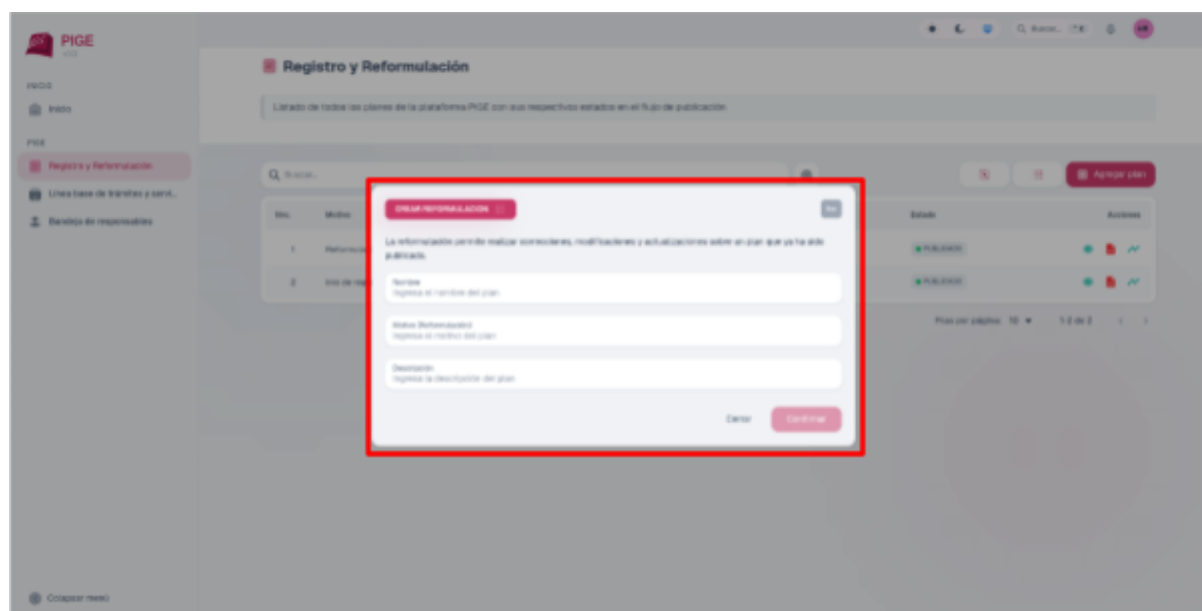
PIGE

INICIO

Inicio

PIGE

Registro y Reformulación

Línea base de trámites y serv...

Bandeja de responsables

Colapsar menú

Registro y Reformulación

Listado de todos los planes de la plataforma PIGE con sus respectivos estados en el flujo de publicación

Q Buscar...

Agregar plan

| No. | Motivo | Estado | Acciones |
|---|---|---|---|
| 1 | Reformula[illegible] | • PUBLICADO | |
| 2 | Inicio de reg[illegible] | • PUBLICADO | |

Filas por página: 10 ▾ 1-2 de 2

CREAR REFORMULACIÓN

Esc

La reformulación permite realizar correcciones, modificaciones y actualizaciones sobre un plan que ya ha sido publicado.

Nombre
Ingresa el nombre del plan

Motivo (Reformulación)
Ingresa el motivo del plan

Descripción
Ingresa la descripción del plan

Cerrar

Confirmar